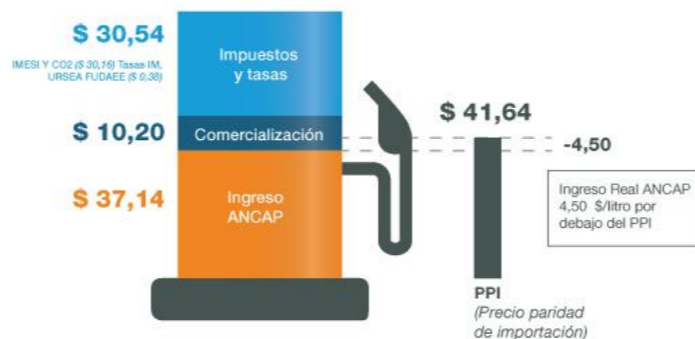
$ 30,54

IMESI Y CO2 ($ 30,16) Tasas IM, URSEA FUDAEE ($ 0,38)

Impuestos y tasas

$ 10,20

Comercialización

$ 37,14

Ingreso ANCAP

$ 41,64

-4,50

Ingreso Real ANCAP 4,50 $/litro por debajo del PPI

PPI
(Precio paridad de importación)